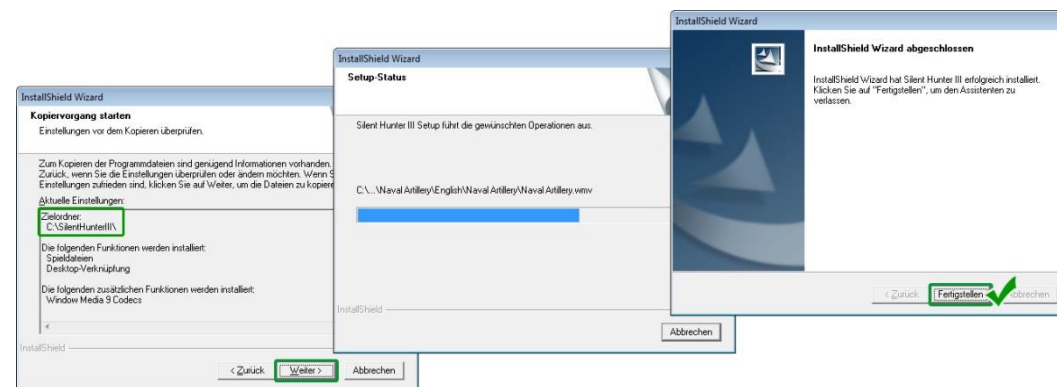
InstallShield Wizard

Kopiervorgang starten

Einstellungen vor dem Kopieren überprüfen.

Zum Kopieren der Programmdateien sind genügend Informationen vorhanden. Zurück, wenn Sie die Einstellungen überprüfen oder ändern möchten. Wenn S Einstellungen zufrieden sind, klicken Sie auf Weiter, um die Dateien zu kopiere

Aktuelle Einstellungen:

Zielordner:
C:\SilentHunterIII\

Die folgenden Funktionen werden installiert:
Spieldateien
Desktop-Verknüpfung

Die folgenden zusätzlichen Funktionen werden installiert:
Window Media 9 Codecs

InstallShield

< Zurück | Weiter > | Abbrechen

InstallShield Wizard

Setup-Status

Silent Hunter III Setup führt die gewünschten Operationen aus.

C:\...\Naval Artillery\English\Naval Artillery\Naval Artillery.wmv

InstallShield

Abbrechen

InstallShield Wizard

InstallShield Wizard abgeschlossen

InstallShield Wizard hat Silent Hunter III erfolgreich installiert. Klicken Sie auf "Fertigstellen", um den Assistenten zu verlassen.

< Zurück | Fertigstellen | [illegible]brechen